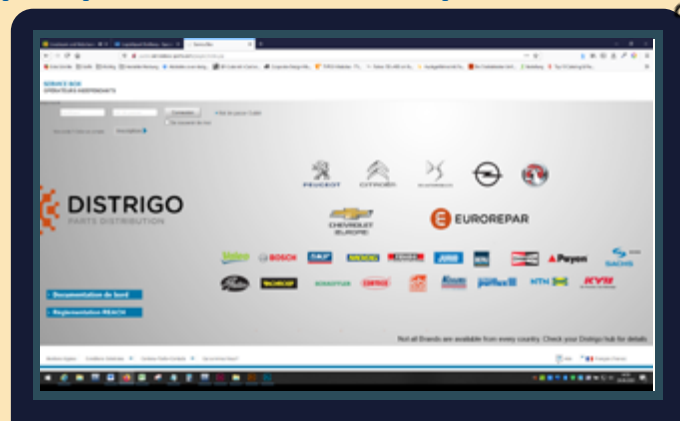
SERVICE BOX
OPÉRATEURS INDÉPENDANTS

Connexion

DISTRIGO
PARTS DISTRIBUTION

PEUGEOT CITROËN

CHEVROLET EUROPE

EUROREPAR

Valeo BOSCH SKF MEYLE FERODO KYB Payen SACHS

Gates SCHAEFFLER CORTECO NTN SNR KYB

Documentation de bord

Réglementation REACH

Not all Brands are available from every country. Check your Distrigo hub for details.